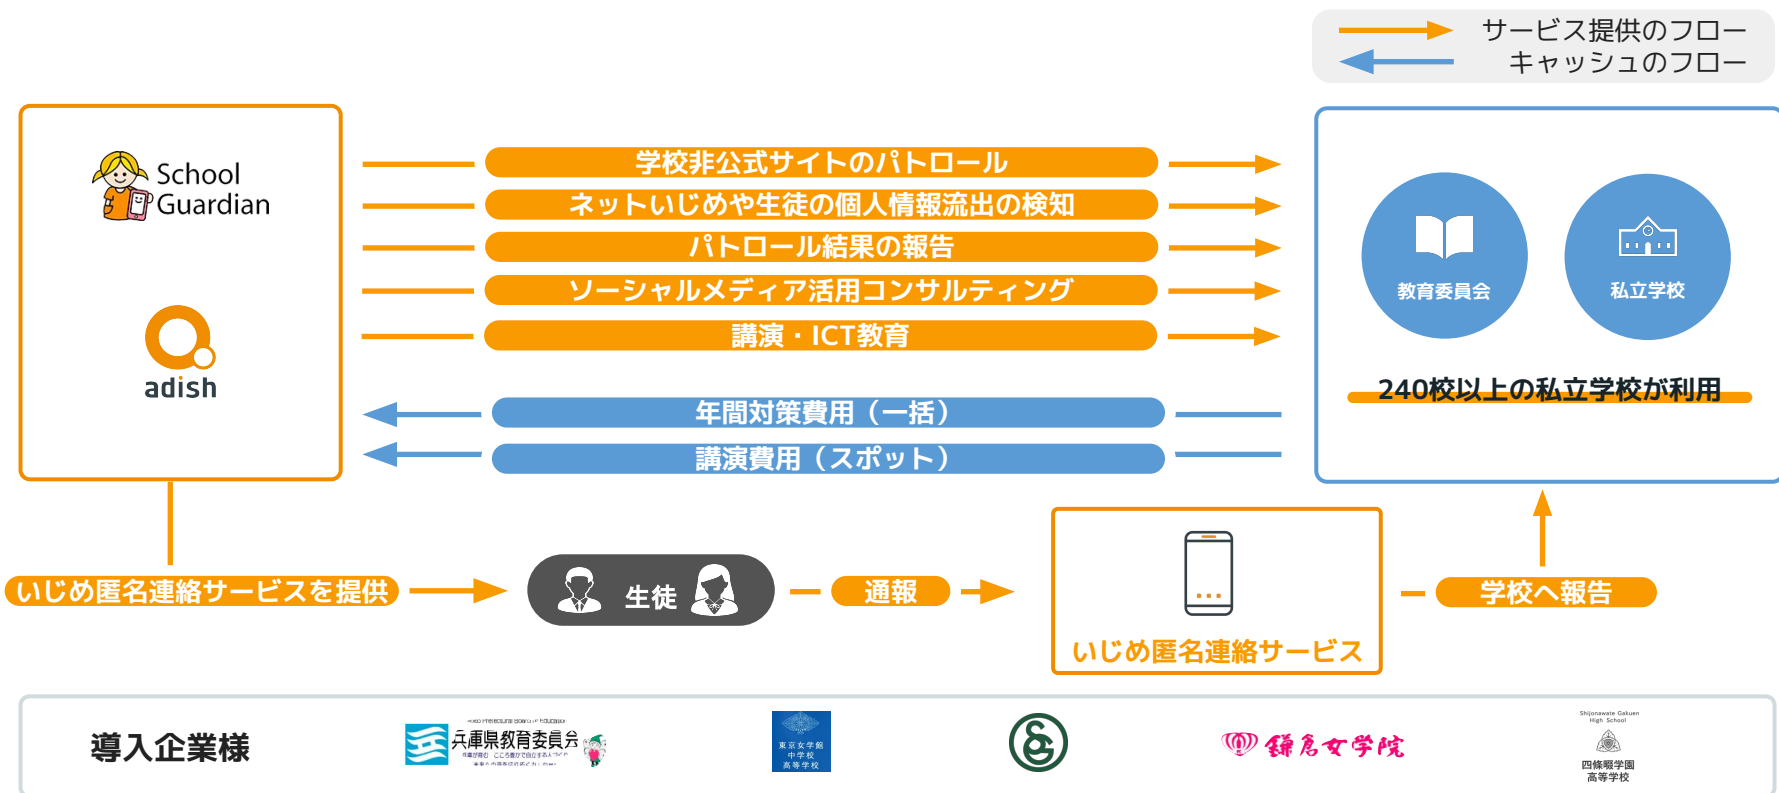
サービス提供のフロー
キャッシュのフロー

School Guardian

adish

学校非公式サイトのパトロール
ネットいじめや生徒の個人情報流出の検知
パトロール結果の報告
ソーシャルメディア活用コンサルティング
講演・ICT教育

年間対策費用（一括）
講演費用（スポット）

教育委員会
私立学校

240校以上の私立学校が利用

いじめ匿名連絡サービスを提供
生徒
通報
いじめ匿名連絡サービス
学校へ報告

導入企業様
兵庫県教育委員会
東京女学館 中学校 高等学校
鎌倉女学院
Shijonawate Gakuen High School
四條畷学園 高等学校